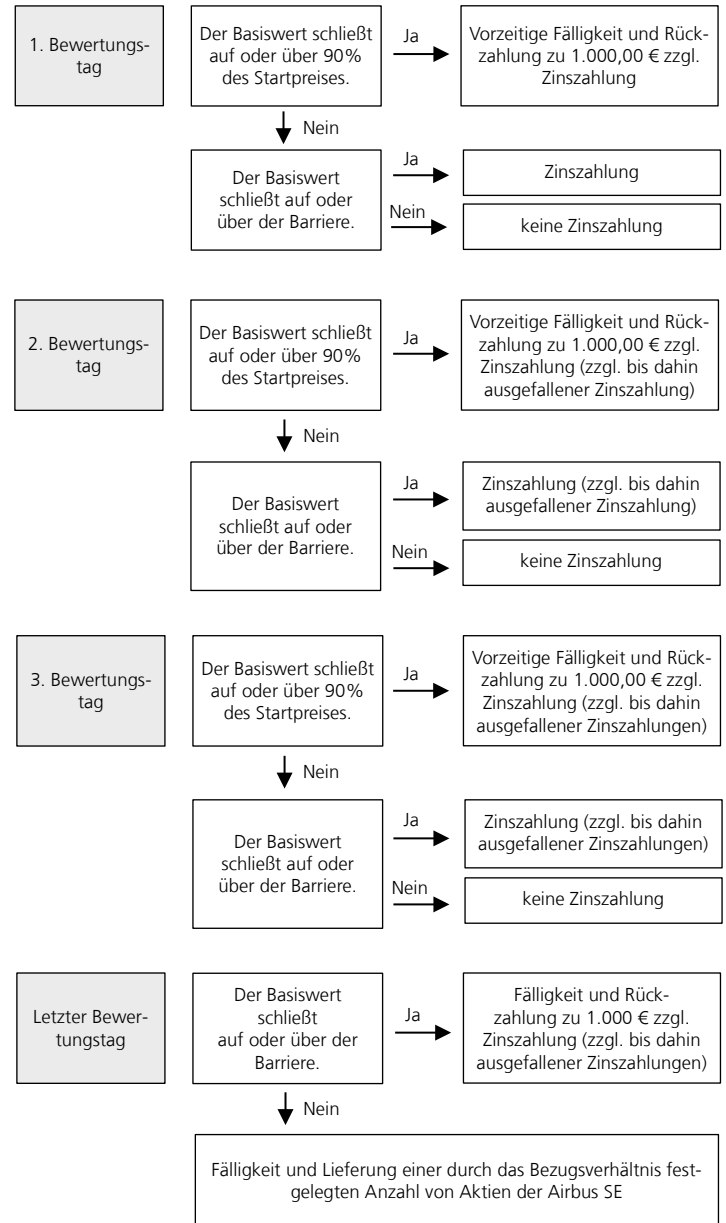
1. Bewertungstag

Der Basiswert schließt auf oder über 90% des Startpreises.

Ja

Vorzeitige Fälligkeit und Rückzahlung zu 1.000,00 € zzgl. Zinszahlung

Nein

Der Basiswert schließt auf oder über der Barriere.

Ja

Zinszahlung

Nein

keine Zinszahlung

2. Bewertungstag

Der Basiswert schließt auf oder über 90% des Startpreises.

Ja

Vorzeitige Fälligkeit und Rückzahlung zu 1.000,00 € zzgl. Zinszahlung (zzgl. bis dahin ausgefallener Zinszahlung)

Nein

Der Basiswert schließt auf oder über der Barriere.

Ja

Zinszahlung (zzgl. bis dahin ausgefallener Zinszahlung)

Nein

keine Zinszahlung

3. Bewertungstag

Der Basiswert schließt auf oder über 90% des Startpreises.

Ja

Vorzeitige Fälligkeit und Rückzahlung zu 1.000,00 € zzgl. Zinszahlung (zzgl. bis dahin ausgefallener Zinszahlungen)

Nein

Der Basiswert schließt auf oder über der Barriere.

Ja

Zinszahlung (zzgl. bis dahin ausgefallener Zinszahlungen)

Nein

keine Zinszahlung

Letzter Bewertungstag

Der Basiswert schließt auf oder über der Barriere.

Ja

Fälligkeit und Rückzahlung zu 1.000 € zzgl. Zinszahlung (zzgl. bis dahin ausgefallener Zinszahlungen)

Nein

Fälligkeit und Lieferung einer durch das Bezugsverhältnis festgelegten Anzahl von Aktien der Airbus SE